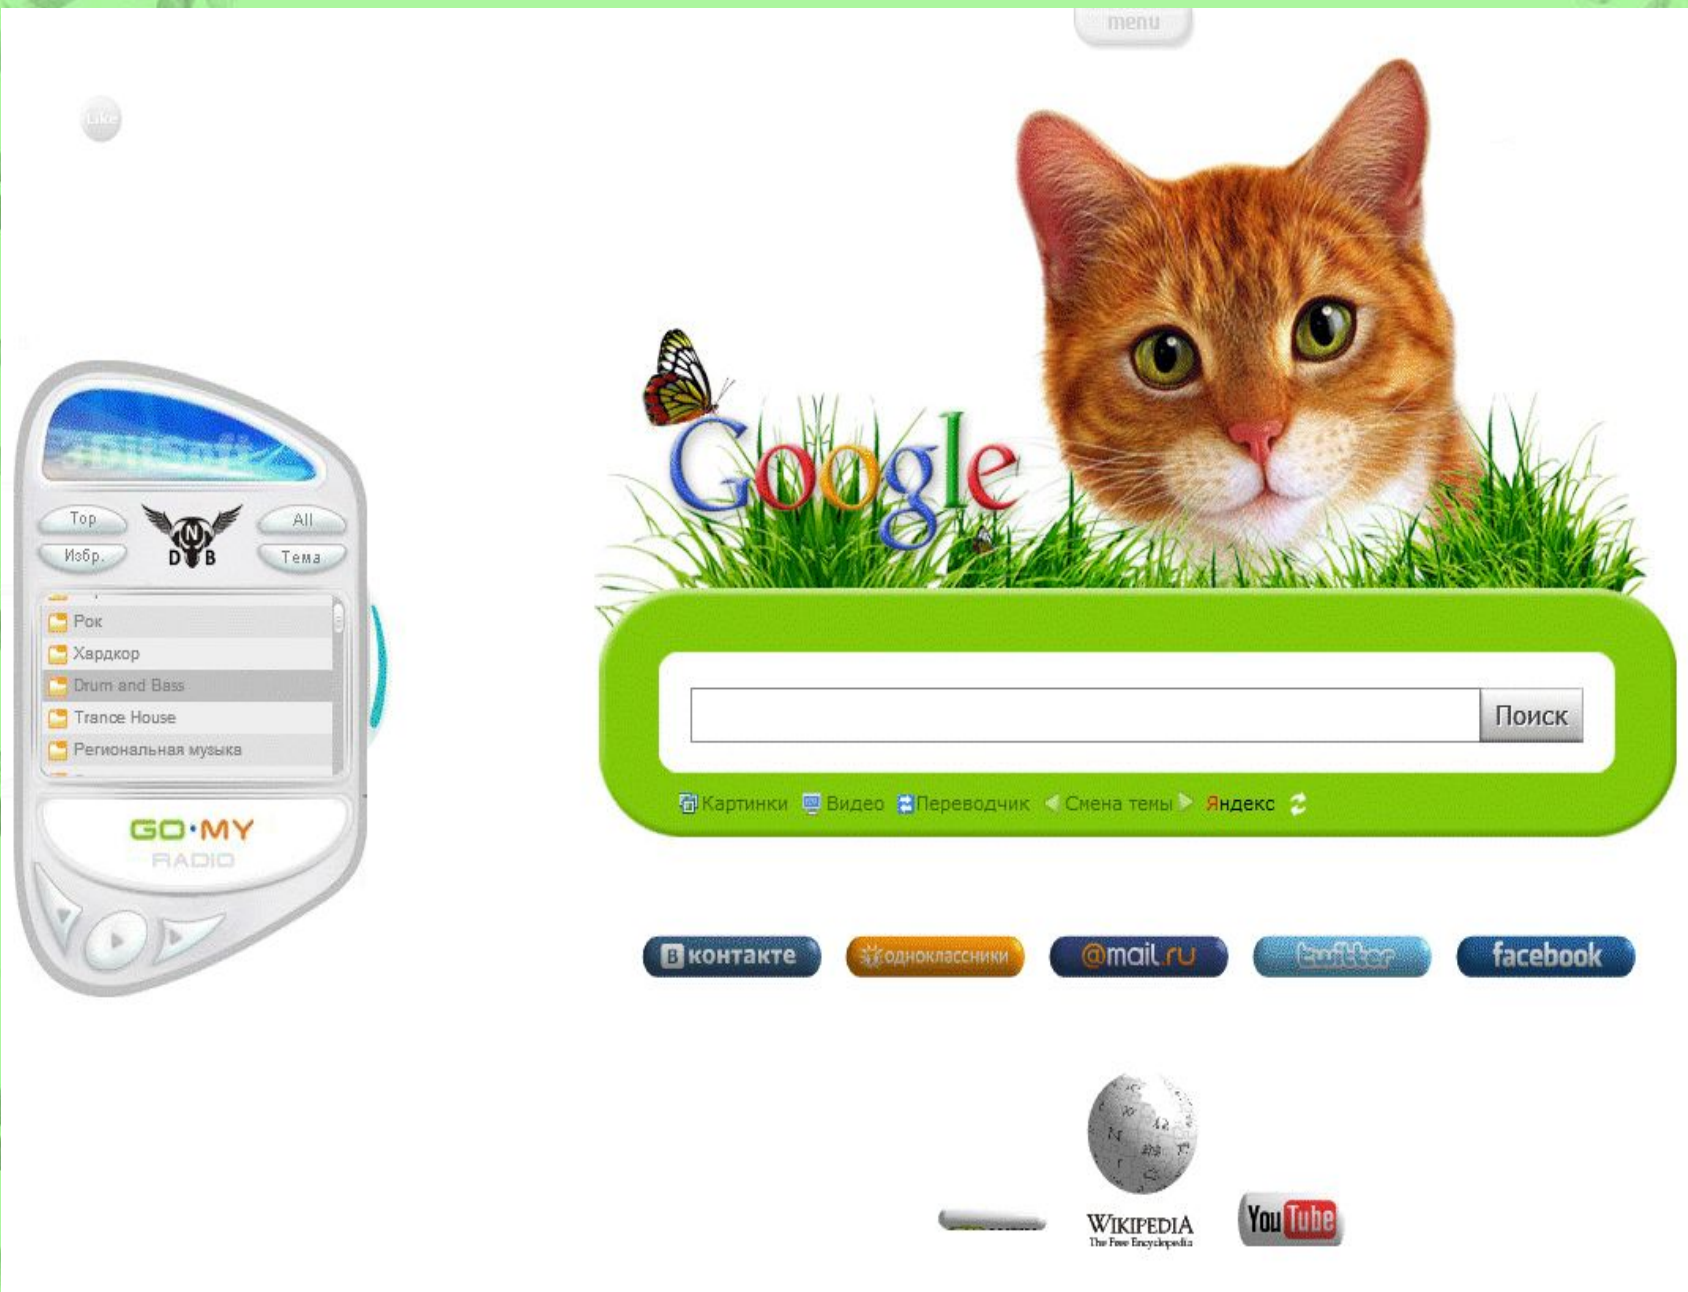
menu

Like

Top
Избр.
All
Тема
D B

Рок
Хардкор
Drum and Bass
Trance House
Региональная музыка

GO·MY
RADIO

Google

Поиск

Картинки Видео Переводчик Смена темы Яндекс

В контакте
одноклассники
@mail.ru
twitter
facebook

Wikipedia
The Free Encyclopedia
YouTube